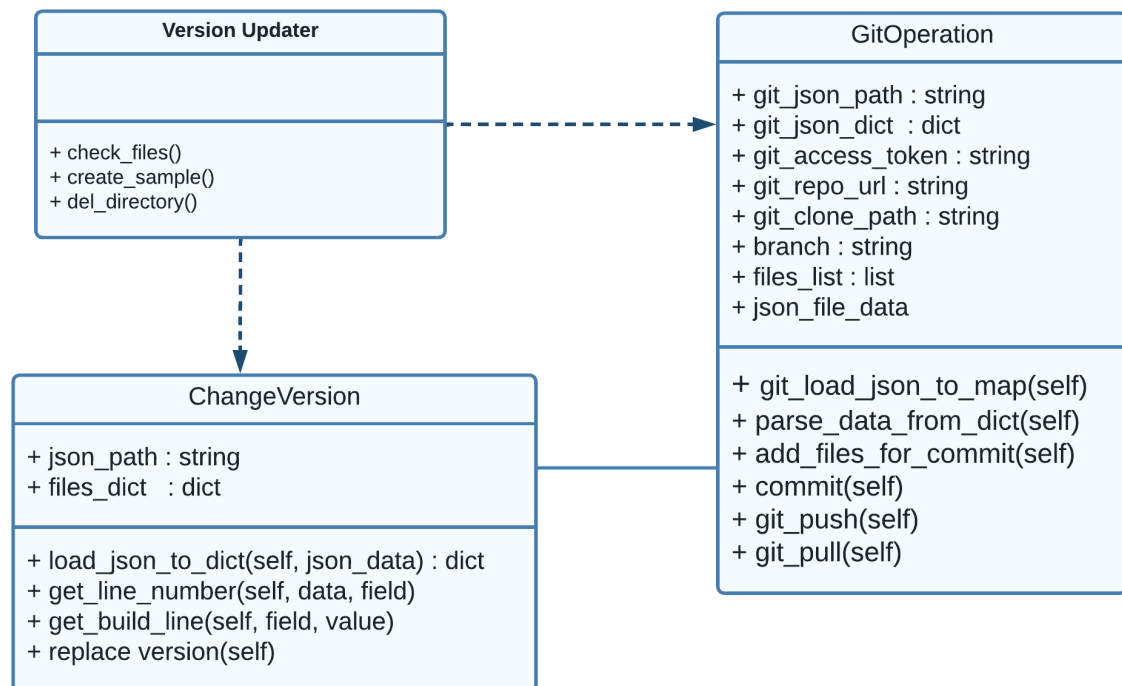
Version Updater

+ check_files()
+ create_sample()
+ del_directory()

GitOperation

+ git_json_path : string
+ git_json_dict : dict
+ git_access_token : string
+ git_repo_url : string
+ git_clone_path : string
+ branch : string
+ files_list : list
+ json_file_data

+ git_load_json_to_map(self)
+ parse_data_from_dict(self)
+ add_files_for_commit(self)
+ commit(self)
+ git_push(self)
+ git_pull(self)

ChangeVersion

+ json_path : string
+ files_dict : dict

+ load_json_to_dict(self, json_data) : dict
+ get_line_number(self, data, field)
+ get_build_line(self, field, value)
+ replace version(self)